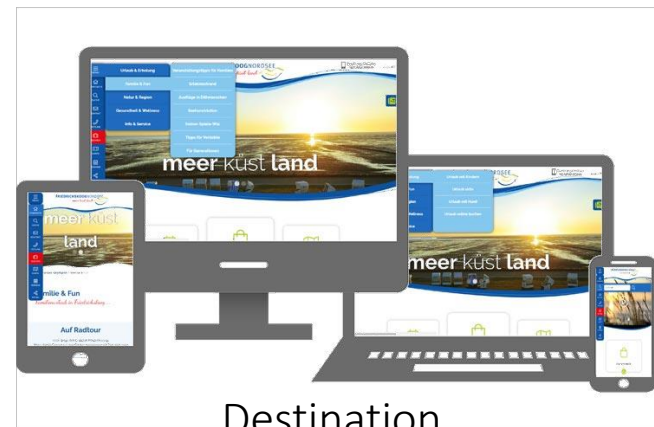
Urlaub & Erholung
Familie & Fun
Natur & Region
Gesundheit & Wellness
Info & Service
Veranstaltungstipps für Familien
Erlebnisurlaub
Ausflüge in Ostfriesland
Badeparadiese
Indoor-Spaß
Tipps für Familien
meer küst land
meer küst
land
milie & Fun
Auf Radtour
meer küst land
Destination